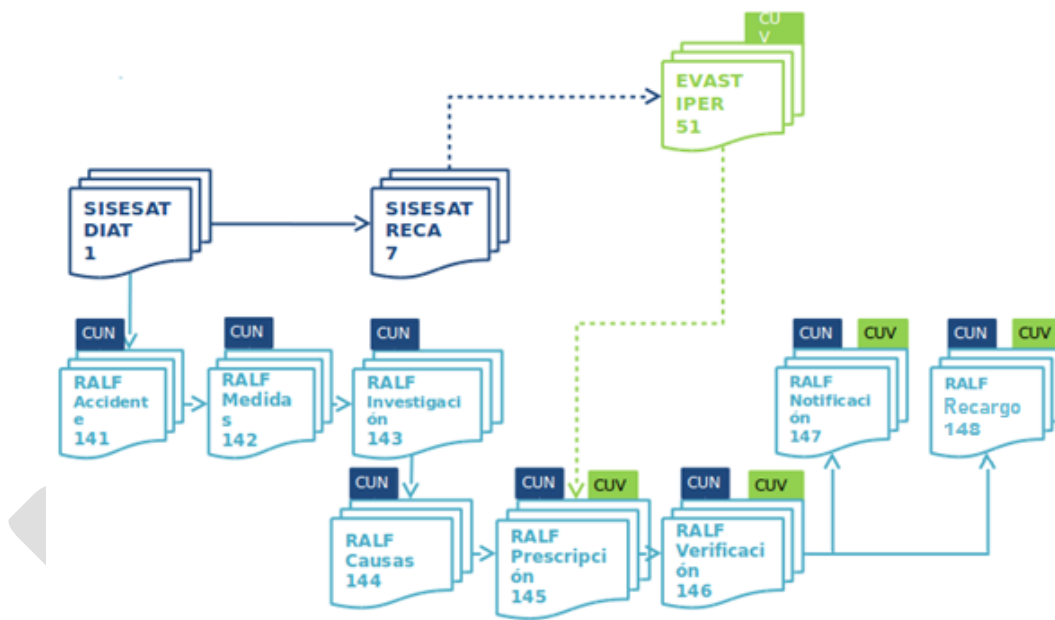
CU V
EVAST IPER 51

SISESAT DIAT 1

SISESAT RECA 7

CUN
RALF Accident e 141

CUN
RALF Medida s 142

CUN
RALF Investigaci ón 143

CUN CUV
RALF Notificaci ón 147

CUN CUV
RALF Recargo 148

CUN
RALF Causas 144

CUN CUV
RALF Prescripci ón 145

CUN CUV
RALF Verificaci ón 146